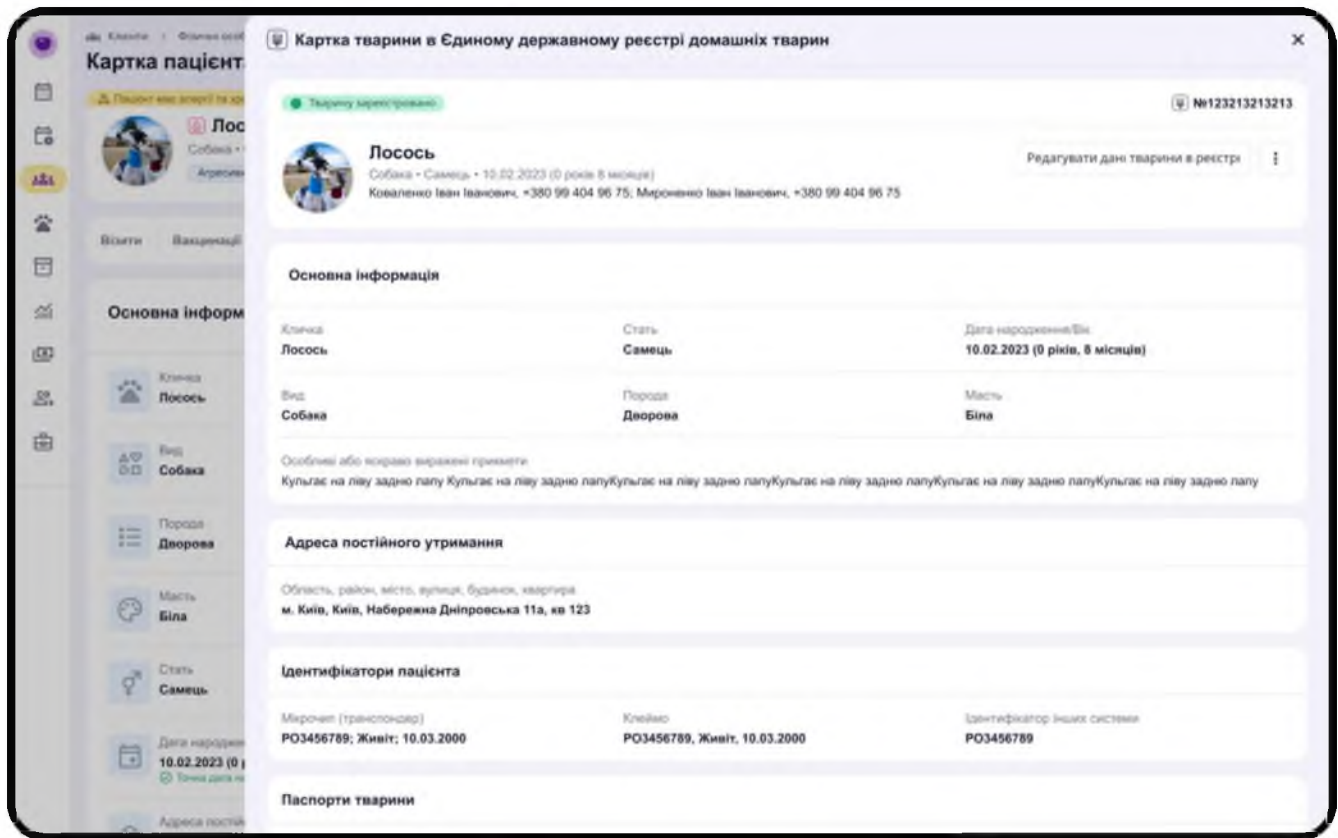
Клієнти › Фізичні особ
Картка пацієнт
Пацієнт має алергії та хр
Лос
Собака •
Агресив
Візити Вакцинації
Основна інформ
Кличка
Лосось
Вид
Собака
Порода
Дворова
Масть
Біла
Стать
Самець
Дата народже
10.02.2023 (0 р
Точна дата на
Адреса постій

Картка тварини в Єдиному державному реєстрі домашніх тварин
×
Тварину зареєстровано
№123213213213
Лосось
Собака • Самець • 10.02.2023 (0 років 8 місяців)
Коваленко Іван Іванович, +380 99 404 96 75; Мироненко Іван Іванович, +380 99 404 96 75
Редагувати дані тварини в реєстрі

Основна інформація
Кличка
Лосось
Стать
Самець
Дата народження/Вік
10.02.2023 (0 років, 8 місяців)
Вид
Собака
Порода
Дворова
Масть
Біла
Особливі або яскраво виражені прикмети
Кульгає на ліву задню лапу Кульгає на ліву задню лапуКульгає на ліву задню лапуКульгає на ліву задню лапуКульгає на ліву задню лапуКульгає на ліву задню лапу

Адреса постійного утримання
Область, район, місто, вулиця, будинок, квартира
м. Київ, Київ, Набережна Дніпровська 11а, кв 123

Ідентифікатори пацієнта
Мікрочип (транспондер)
PO3456789; Живіт; 10.03.2000
Клеймо
PO3456789, Живіт, 10.03.2000
Ідентифікатор інших системи
PO3456789

Паспорти тварини